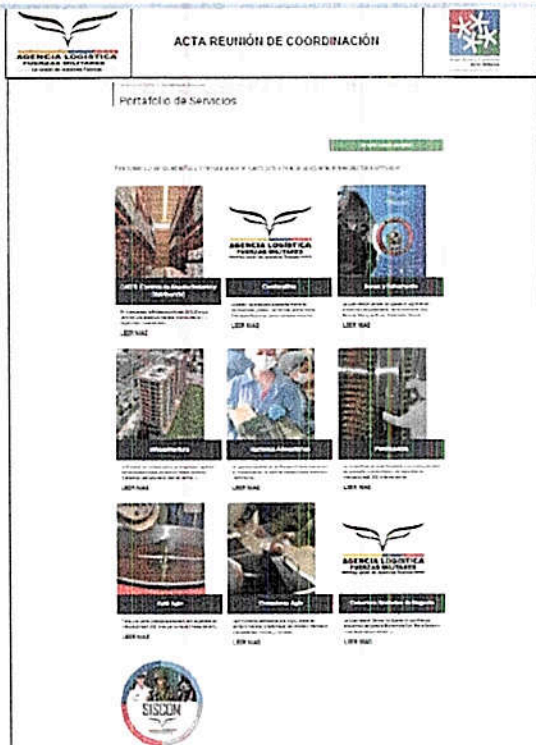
AGENCIA LOGÍSTICA
FUERZAS MILITARES

ACTA REUNIÓN DE COORDINACIÓN

Portafolio de Servicios

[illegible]

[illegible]

CADS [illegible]

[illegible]

LEER MAS

AGENCIA LOGÍSTICA
FUERZAS MILITARES

Combustibles

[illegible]

LEER MAS

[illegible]

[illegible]

LEER MAS

Infraestructura

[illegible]

LEER MAS

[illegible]

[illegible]

LEER MAS

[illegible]

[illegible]

LEER MAS

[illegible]

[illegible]

LEER MAS

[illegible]

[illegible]

LEER MAS

AGENCIA LOGÍSTICA
FUERZAS MILITARES

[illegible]

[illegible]

LEER MAS

SISCON